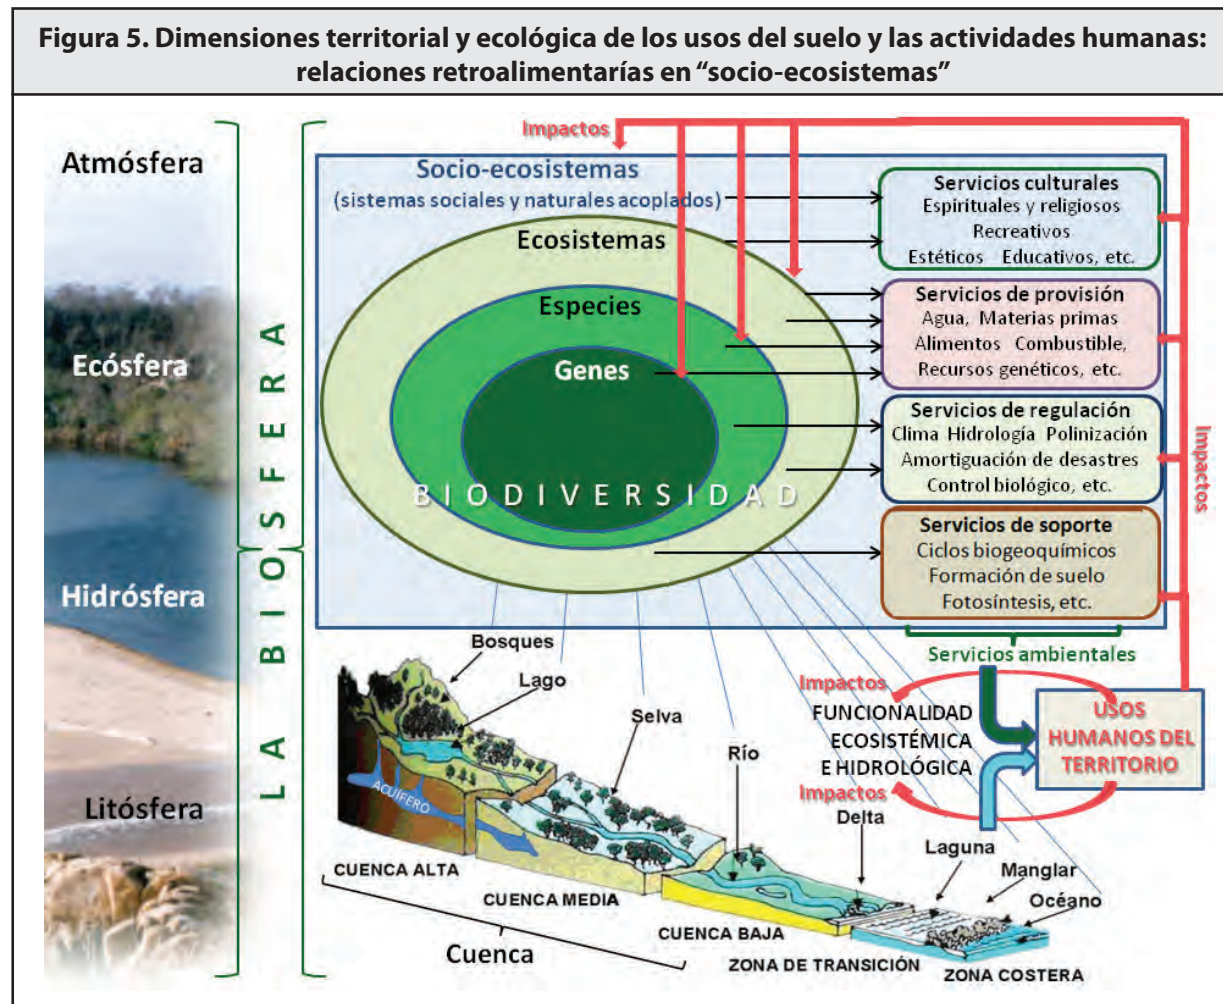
Figura 5. Dimensiones territorial y ecológica de los usos del suelo y las actividades humanas: relaciones retroalimentarías en "socio-ecosistemas"

Atmósfera

Ecósfera

Hidrósfera

Litósfera

LA BIOSFERA

Impactos

Socio-ecosistemas
(sistemas sociales y naturales acoplados)

Ecosistemas

Especies

Genes

BIODIVERSIDAD

Servicios culturales
Espirituales y religiosos
Recreativos
Estéticos Educativos, etc.

Servicios de provisión
Agua, Materias primas
Alimentos Combustible,
Recursos genéticos, etc.

Servicios de regulación
Clima Hidrología Polinización
Amortiguación de desastres
Control biológico, etc.

Servicios de soporte
Ciclos biogeoquímicos
Formación de suelo
Fotosíntesis, etc.

Impactos

Servicios ambientales

Impactos

FUNCIONALIDAD ECOSISTÉMICA E HIDROLÓGICA

Impactos

USOS HUMANOS DEL TERRITORIO

Bosques
Lago
Selva
Río
ACUÍFERO
Delta
Laguna
Manglar
Océano

CUENCA ALTA
CUENCA MEDIA
CUENCA BAJA
ZONA DE TRANSICIÓN
ZONA COSTERA

Cuenca